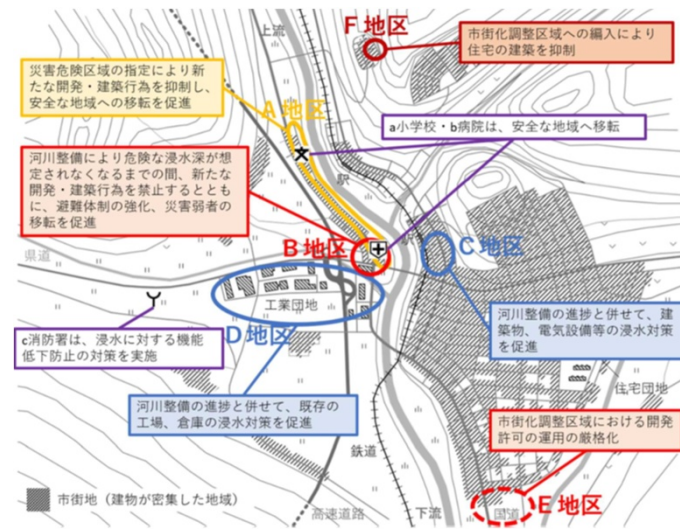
上流

F 地区

市街化調整区域への編入により住宅の建築を抑制

災害危険区域の指定により新たな開発・建築行為を抑制し、安全な地域への移転を促進

A 地区

a小学校・b病院は、安全な地域へ移転

河川整備により危険な浸水深が想定されなくなるまでの間、新たな開発・建築行為を禁止するとともに、避難体制の強化、災害弱者の移転を促進

駅

県道

B 地区

C 地区

工業団地

c消防署は、浸水に対する機能低下防止の対策を実施

D 地区

河川整備の進捗と併せて、建築物、電気設備等の浸水対策を促進

住宅団地

河川整備の進捗と併せて、既存の工場、倉庫の浸水対策を促進

市街化調整区域における開発許可の運用の厳格化

鉄道

市街地（建物が密集した地域）

高速道路

下流

国道

E 地区